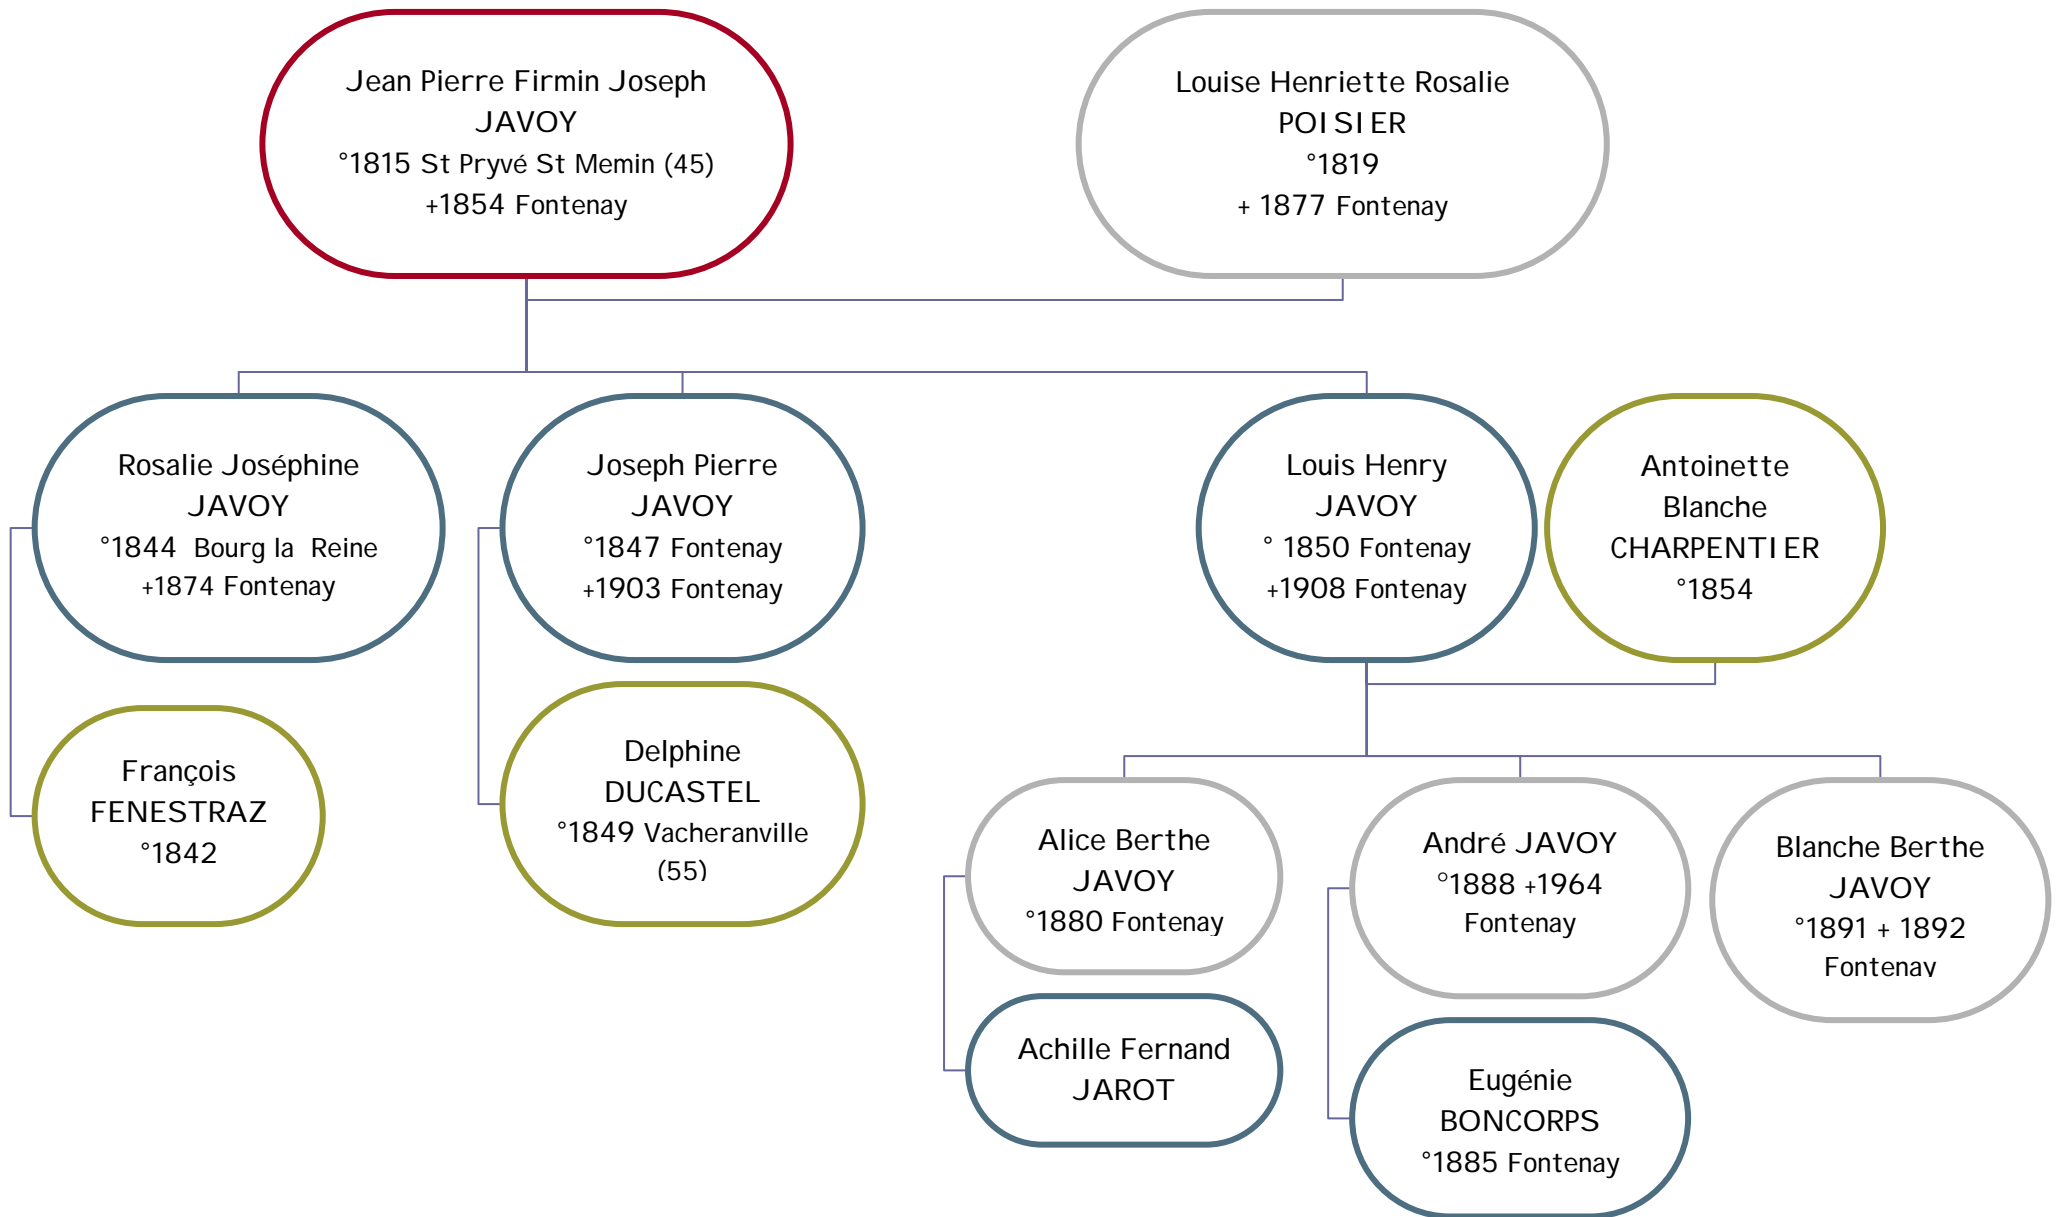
Jean Pierre Firmin Joseph
JAVOY
°1815 St Pryvé St Memin (45)
+1854 Fontenay

Louise Henriette Rosalie
POISIER
°1819
+ 1877 Fontenay

Rosalie Joséphine
JAVOY
°1844 Bourg la Reine
+1874 Fontenay

François
FENESTRAZ
°1842

Joseph Pierre
JAVOY
°1847 Fontenay
+1903 Fontenay

Delphine
DUCASTEL
°1849 Vacheranville
(55)

Louis Henry
JAVOY
° 1850 Fontenay
+1908 Fontenay

Antoinette
Blanche
CHARPENTIER
°1854

Alice Berthe
JAVOY
°1880 Fontenay

Achille Fernand
JAROT

André JAVOY
°1888 +1964
Fontenay

Eugénie
BONCORPS
°1885 Fontenay

Blanche Berthe
JAVOY
°1891 + 1892
Fontenay